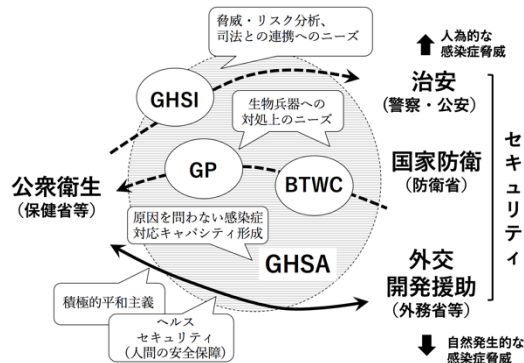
脅威・リスク分析、司法との連携へのニーズ

人為的な感染症脅威

GHSI

生物兵器への対処上のニーズ

治安
（警察・公安）

GP

BTWC

公衆衛生
（保健省等）

国家防衛
（防衛省）

セキュリティ

原因を問わない感染症対応キャパシティ形成

GHSA

外交
開発援助
（外務省等）

積極的平和主義

ヘルス
セキュリティ
（人間の安全保障）

自然発生的な感染症脅威